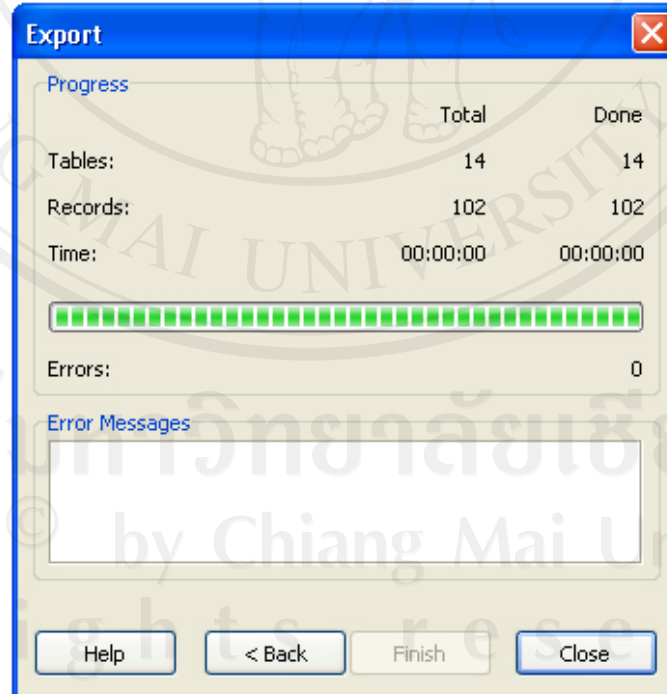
Export

Progress

| | Total | Done |
|---|---|---|
| Tables: | 14 | 14 |
| Records: | 102 | 102 |
| Time: | 00:00:00 | 00:00:00 |

Errors: 0

Error Messages

Help < Back Finish Close

MAI UNIVERSITY
มหาวิทยาลัยเชีย
© by Chiang Mai U
ghts rese